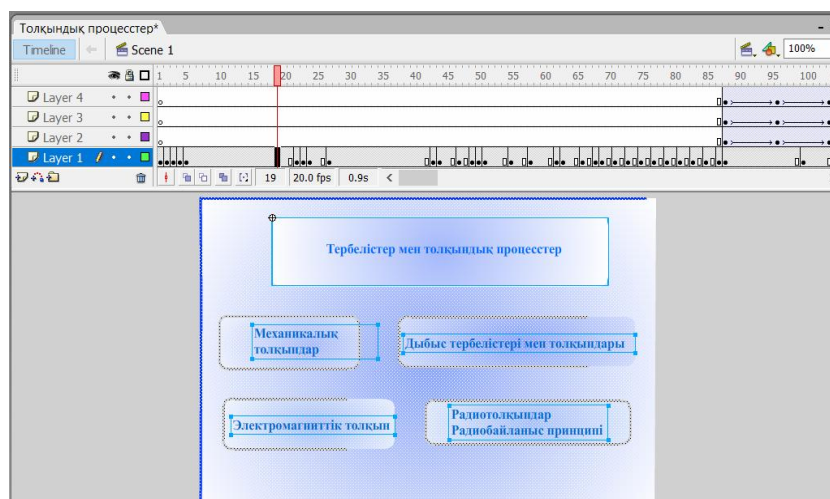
Толқындық процесстер*

Timeline Scene 1 100%

1 5 10 15 20 25 30 35 40 45 50 55 60 65 70 75 80 85 90 95 100

Layer 4
Layer 3
Layer 2
Layer 1

19 20.0 fps 0.9s

Тербелістер мен толқындық процесстер

Механикалық толқындар

Дыбыс тербелістері мен толқындары

Электромагниттік толқын

Радиотолқындар Радиобайланыс принципі